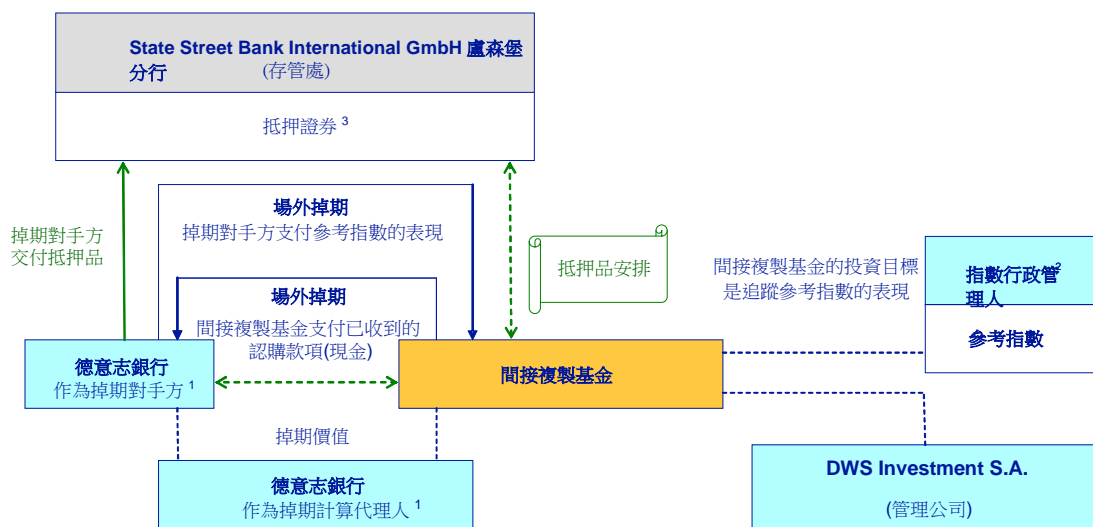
State Street Bank International GmbH 盧森堡分行 (存管處)

抵押證券 $^3$

場外掉期
掉期對手方支付參考指數的表現

場外掉期
間接複製基金支付已收到的認購款項(現金)

掉期對手方交付抵押品

抵押品安排

間接複製基金的投資目標是追蹤參考指數的表現

指數行政管理人 $^2$

參考指數

德意志銀行
作為掉期對手方 $^1$

間接複製基金

掉期價值

德意志銀行
作為掉期計算代理人 $^1$

DWS Investment S.A.
(管理公司)